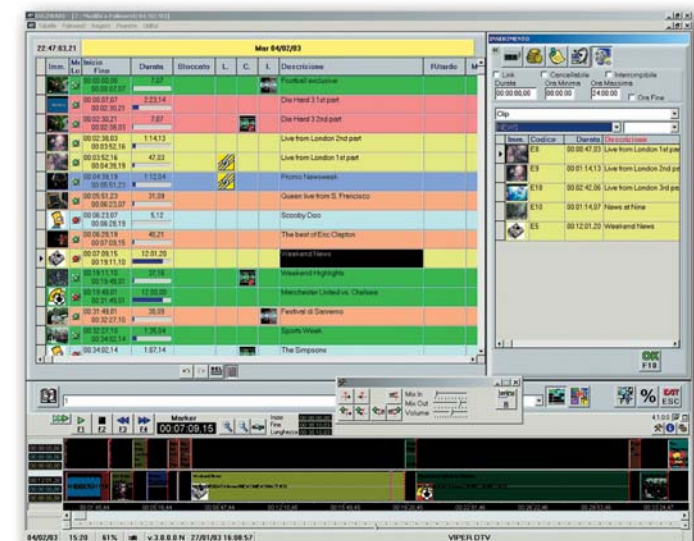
PALINSKO - [2 - Modifica Palinsesto ...]
Tabelle Palinsesti Registri Finestre Utilità

22:47:03,21

Mar 04/02/03

| Imm. | Mi Lo | Inizio Fine | Durata | Bloccato | L. | C. | I. | Descrizione | Ritardo | M |
|---|---|---|---|---|---|---|---|---|---|---|
| | | 00:00:00,00 00:00:07,07 | 7,07 | | | | | Football exclusive | | |
| | | 00:00:07,07 00:02:30,21 | 2:23,14 | | | | | Die Hard 3 1st part | | |
| | | 00:02:30,21 00:02:38,03 | 7,07 | | | | | Die Hard 3 2nd part | | |
| | | 00:02:38,03 00:03:52,16 | 1:14,13 | | | | | Live from London 2nd part | | |
| | | 00:03:52,16 00:04:39,19 | 47,03 | | | | | Live from London 1st part | | |
| | | 00:04:39,19 00:05:51,23 | 1:12,04 | | | | | Promo Newsweek | | |
| | | 00:05:51,23 00:06:23,07 | 31,09 | | | | | Queen live from S. Francisco | | |
| | | 00:06:23,07 00:06:28,19 | 5,12 | | | | | Scooby Doo | | |
| | | 00:06:28,19 00:07:09,15 | 40,21 | | | | | The best of Eric Clapton | | |
| | | 00:07:09,15 00:19:11,10 | 12:01,20 | | | | | Weekend News | | |
| | | 00:19:11,10 00:19:48,01 | 37,16 | | | | | Weekend Highlights | | |
| | | 00:19:48,01 00:31:48,01 | 12:00,00 | | | | | Manchester United vs. Chelsea | | |
| | | 00:31:48,01 00:32:27,10 | 39,09 | | | | | Festival di Sanremo | | |
| | | 00:32:27,10 00:34:02,14 | 1:35,04 | | | | | Sports Week | | |
| | | 00:34:02,14 | 1:57,14 | | | | | The Simpsons | | |

INSERIMENTO
Link Cancellabile Intercorrigibile
Durata 00:00:00,00 Ora Minima 00:00:00 Ora Massima 24:00:00 Ora Fine
Clip

| Imm. | Codice | Durata | Descrizione |
|---|---|---|---|
| | E8 | 00:00:47,03 | Live from London 1st part |
| | E9 | 00:01:14,13 | Live from London 2nd part |
| | E10 | 00:02:42,06 | Live from London 3rd part |
| | E10 | 00:01:14,07 | News at Nine |
| | E5 | 00:12:01,20 | Weekend News |

OK F10

Mix In
Mix Out
Volume

% EXIT ESC

F1 F2 F3 F4
Marker 00:07:09,15
Inizio Fine Lunghezza

04/02/03 15:20 61% v.3.0.0.0 N 27/01/03 16:08:57 VIPER DTV